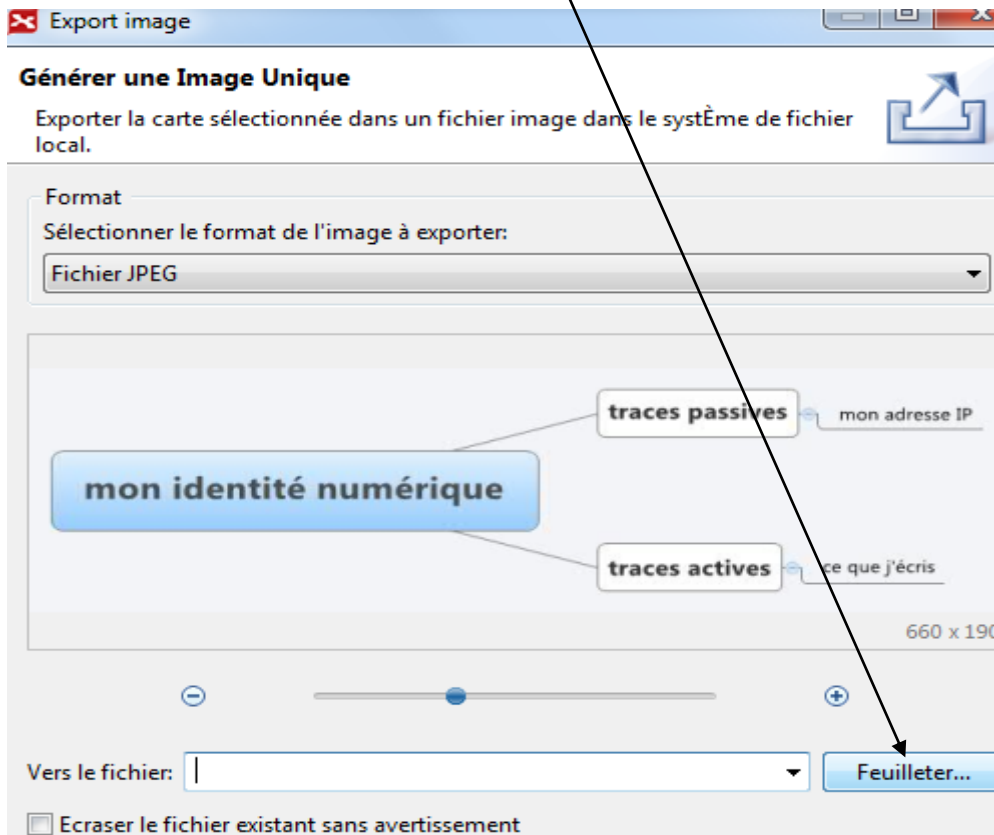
Export image

Générer une Image Unique

Exporter la carte sélectionnée dans un fichier image dans le systÈme de fichier local.

Format

Sélectionner le format de l'image à exporter:

Fichier JPEG

mon identité numérique

traces passives

mon adresse IP

traces actives

ce que j'écris

660 x 190

Vers le fichier:

Feuilleter...

Ecraser le fichier existant sans avertissement